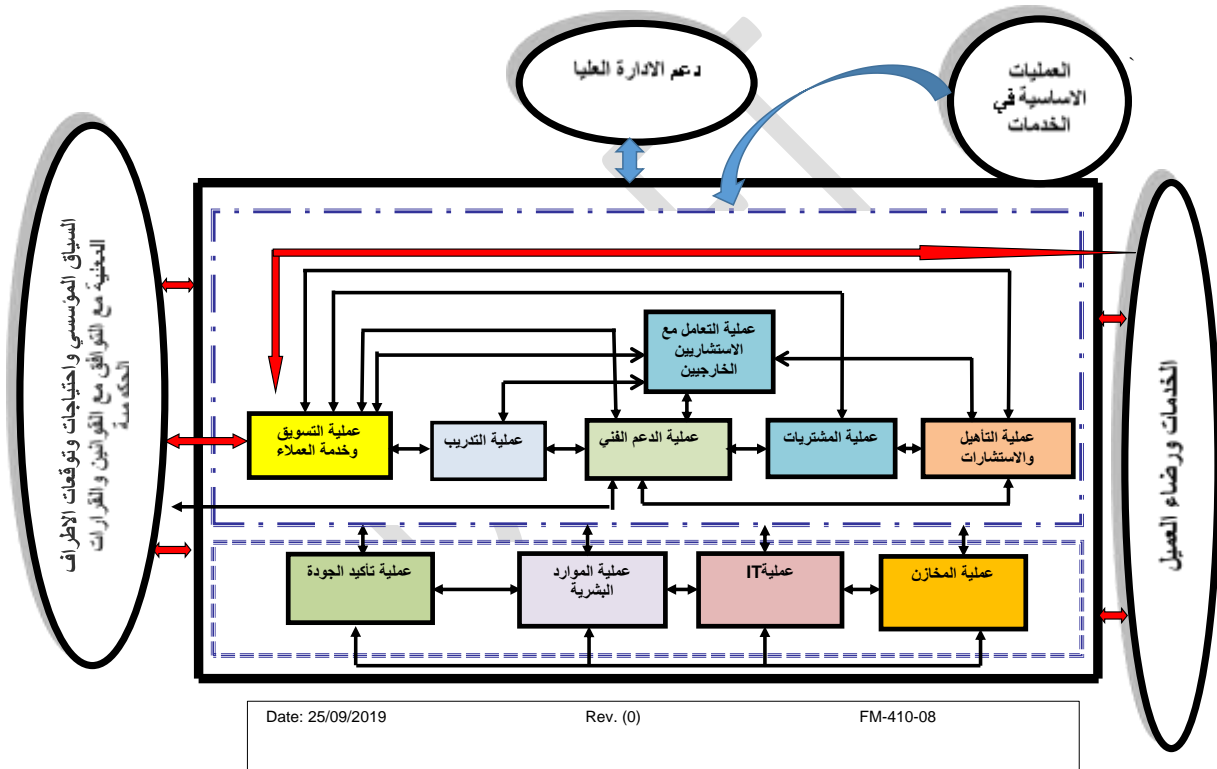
دعم الادارة العليا

العمليات الاساسية في الخدمات

السياق المؤسسي واحتياجات وتوقعات الاطراف المعنية مع القوانين والقرارات الحكومية

الخدمات ورضاء العميل

عملية التعامل مع الاستشاريين الخارجيين

عملية التسويق وخدمة العملاء

عملية التدريب

عملية الدعم الفني

عملية المشتريات

عملية التأهيل والاستشارات

عملية تأكيد الجودة

عملية الموارد البشرية

عملية IT

عملية المخازن

Date: 25/09/2019 Rev. (0) FM-410-08